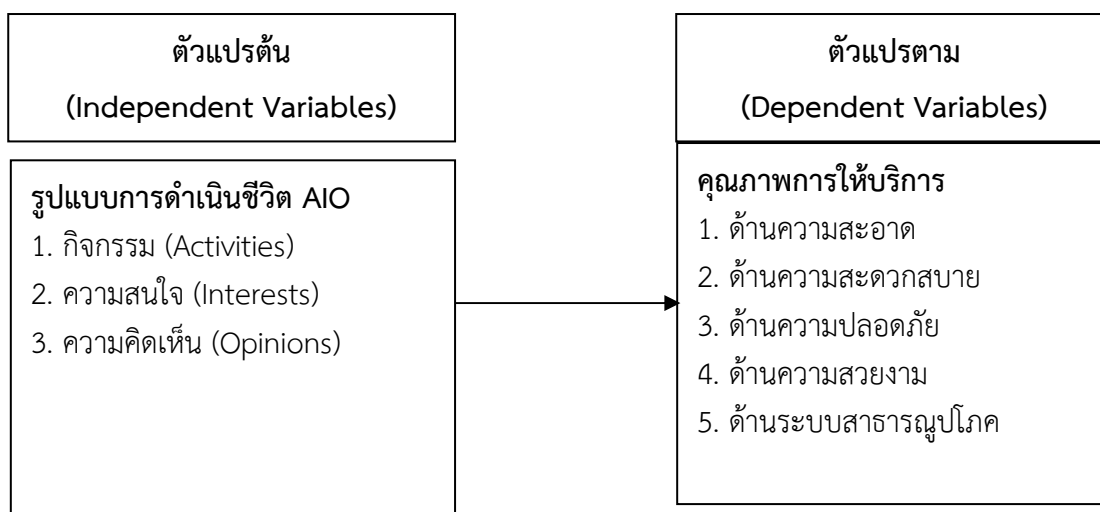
ตัวแปรต้น
(Independent Variables)

รูปแบบการดำเนินชีวิต AIO
1. กิจกรรม (Activities)
2. ความสนใจ (Interests)
3. ความคิดเห็น (Opinions)

ตัวแปรตาม
(Dependent Variables)

คุณภาพการให้บริการ
1. ด้านความสะอาด
2. ด้านความสะดวกสบาย
3. ด้านความปลอดภัย
4. ด้านความสวยงาม
5. ด้านระบบสาธารณูปโภค